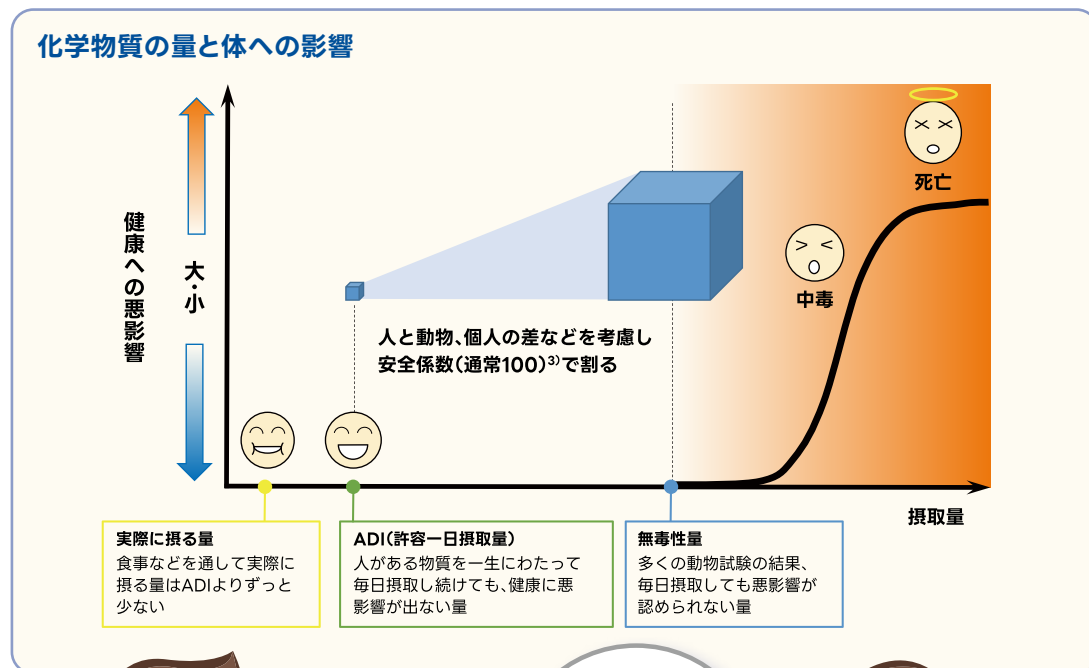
化学物質の量と体への影響

健康への悪影響

大・小

人と動物、個人の差などを考慮し
安全係数（通常100）$^{3)}$で割る

死亡

中毒

摂取量

実際に摂る量
食事などを通して実際に摂る量はADIよりずっと少ない

ADI（許容一日摂取量）
人がある物質を一生にわたって毎日摂取し続けても、健康に悪影響が出ない量

無毒性量
多くの動物試験の結果、毎日摂取しても悪影響が認められない量